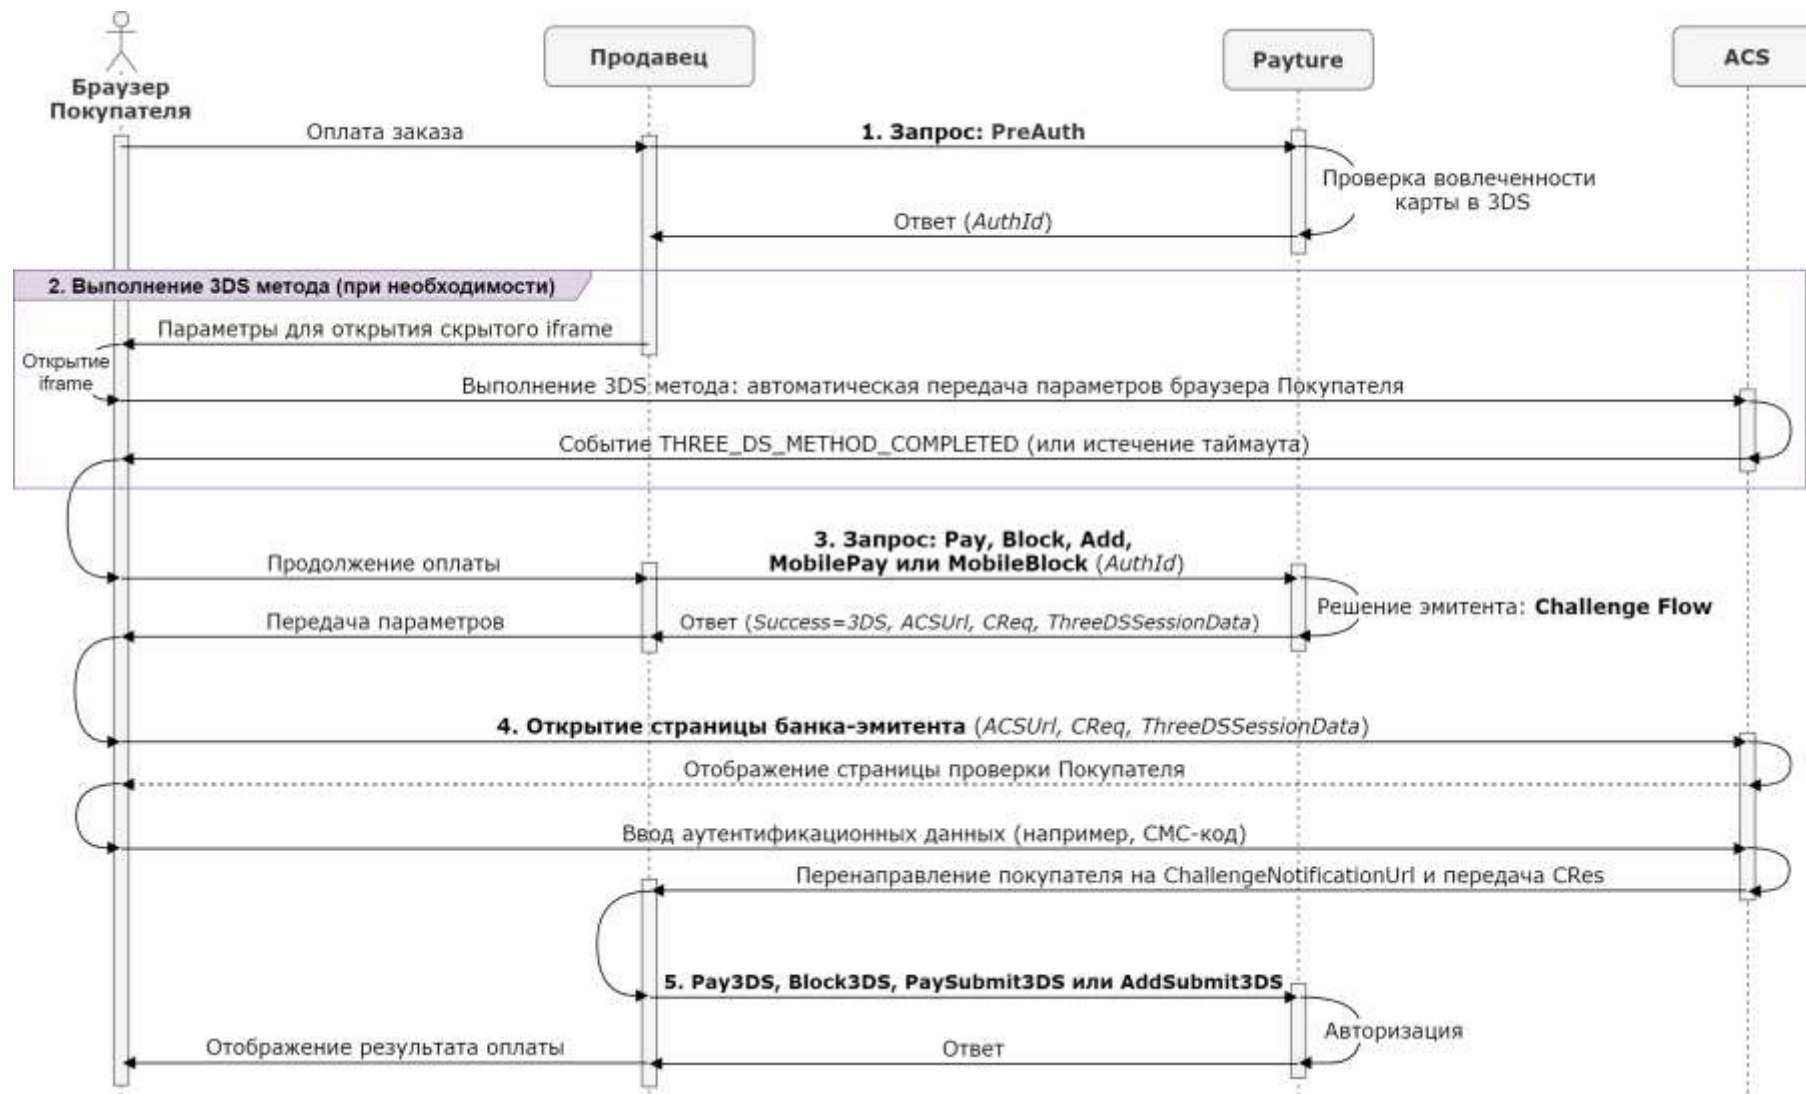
Браузер Покупателя

Продавец

Payture

ACS

Оплата заказа

1. Запрос: PreAuth

Проверка вовлеченности карты в 3DS

Ответ (AuthId)

2. Выполнение 3DS метода (при необходимости)

Параметры для открытия скрытого iframe

Открытие iframe

Выполнение 3DS метода: автоматическая передача параметров браузера Покупателя

Событие THREE_DS_METHOD_COMPLETED (или истечение таймаута)

Продолжение оплаты

3. Запрос: Pay, Block, Add, MobilePay или MobileBlock (AuthId)

Решение эмитента: Challenge Flow

Передача параметров

Ответ (Success=3DS, ACSUrl, CReq, ThreeDSSessionData)

4. Открытие страницы банка-эмитента (ACSUrl, CReq, ThreeDSSessionData)

Отображение страницы проверки Покупателя

Ввод аутентификационных данных (например, СМС-код)

Перенаправление покупателя на ChallengeNotificationUrl и передача CRes

5. Pay3DS, Block3DS, PaySubmit3DS или AddSubmit3DS

Авторизация

Отображение результата оплаты

Ответ